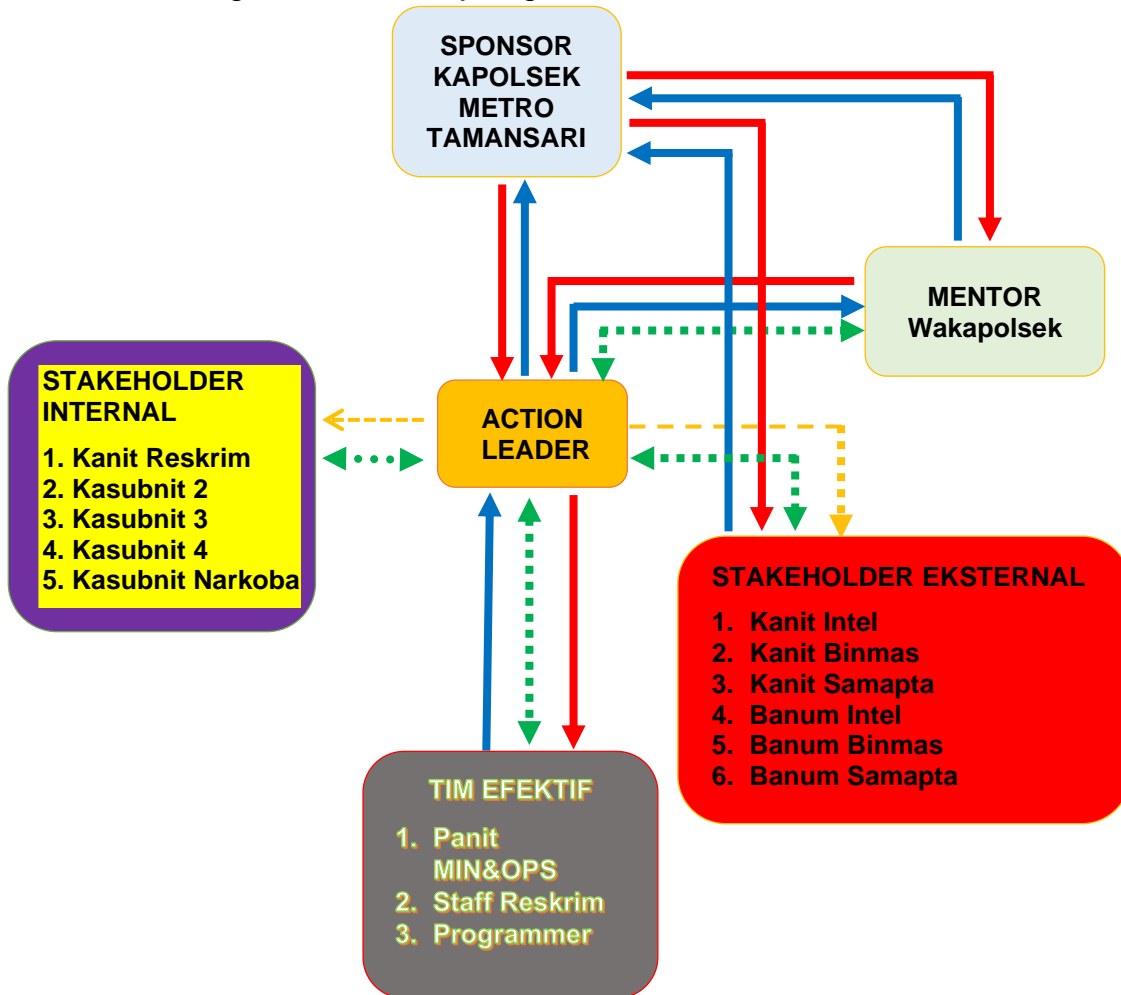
SPONSOR KAPOLSEK METRO TAMANSARI

MENTOR Wakapolsek

STAKEHOLDER INTERNAL

1. Kanit Reskrim
2. Kasubnit 2
3. Kasubnit 3
4. Kasubnit 4
5. Kasubnit Narkoba

ACTION LEADER

STAKEHOLDER EKSTERNAL

1. Kanit Intel
2. Kanit Binmas
3. Kanit Samapta
4. Banum Intel
5. Banum Binmas
6. Banum Samapta

TIM EFEKTIF

1. Panit MIN&OPS
2. Staff Reskrim
3. Programmer